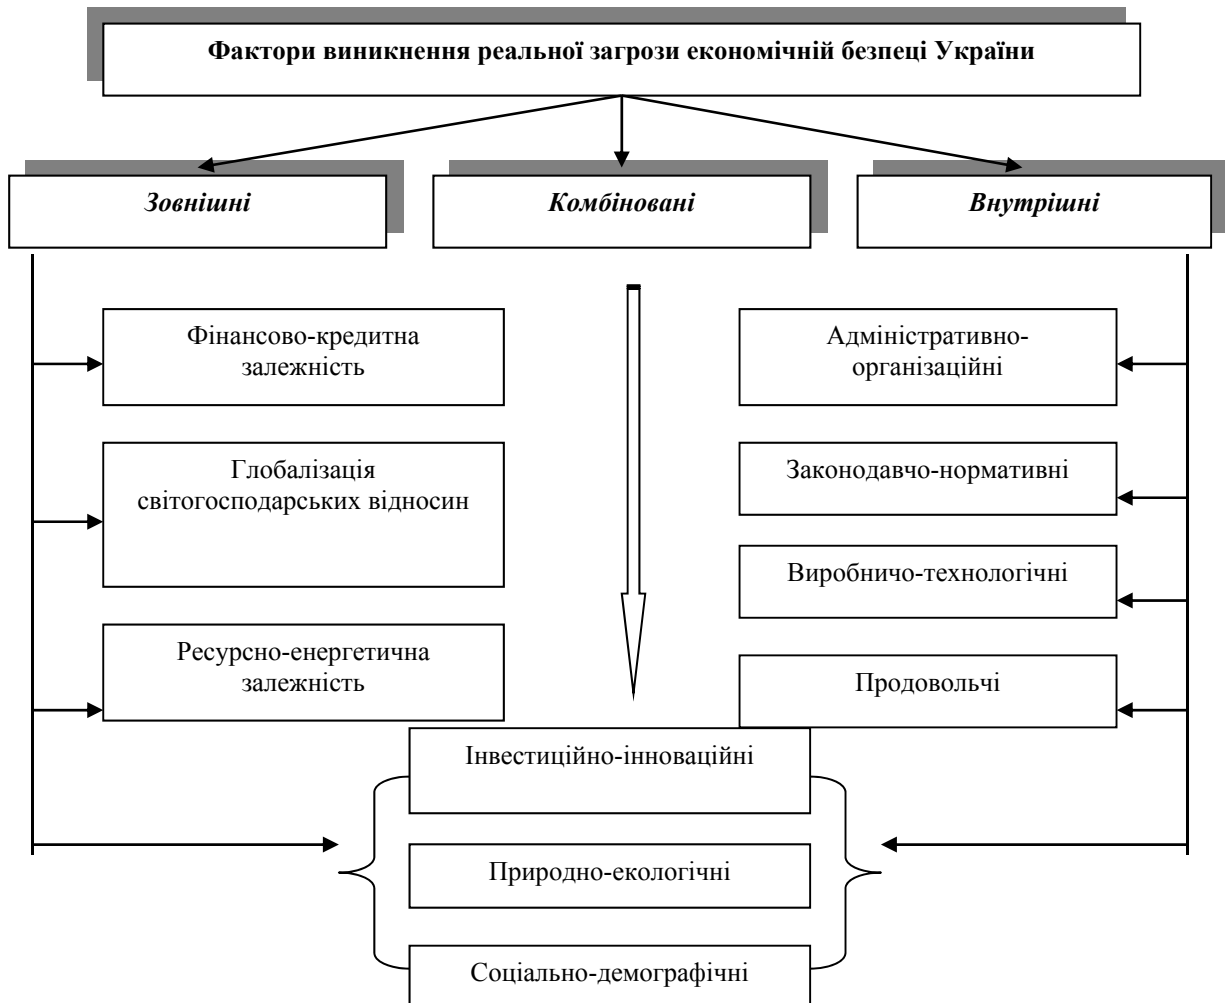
Фактори виникнення реальної загрози економічній безпеці України

Зовнішні

Комбіновані

Внутрішні

Фінансово-кредитна залежність

Глобалізація світогосподарських відносин

Ресурсно-енергетична залежність

Адміністративно-організаційні

Законодавчо-нормативні

Виробничо-технологічні

Продовольчі

Інвестиційно-інноваційні

Природно-екологічні

Соціально-демографічні